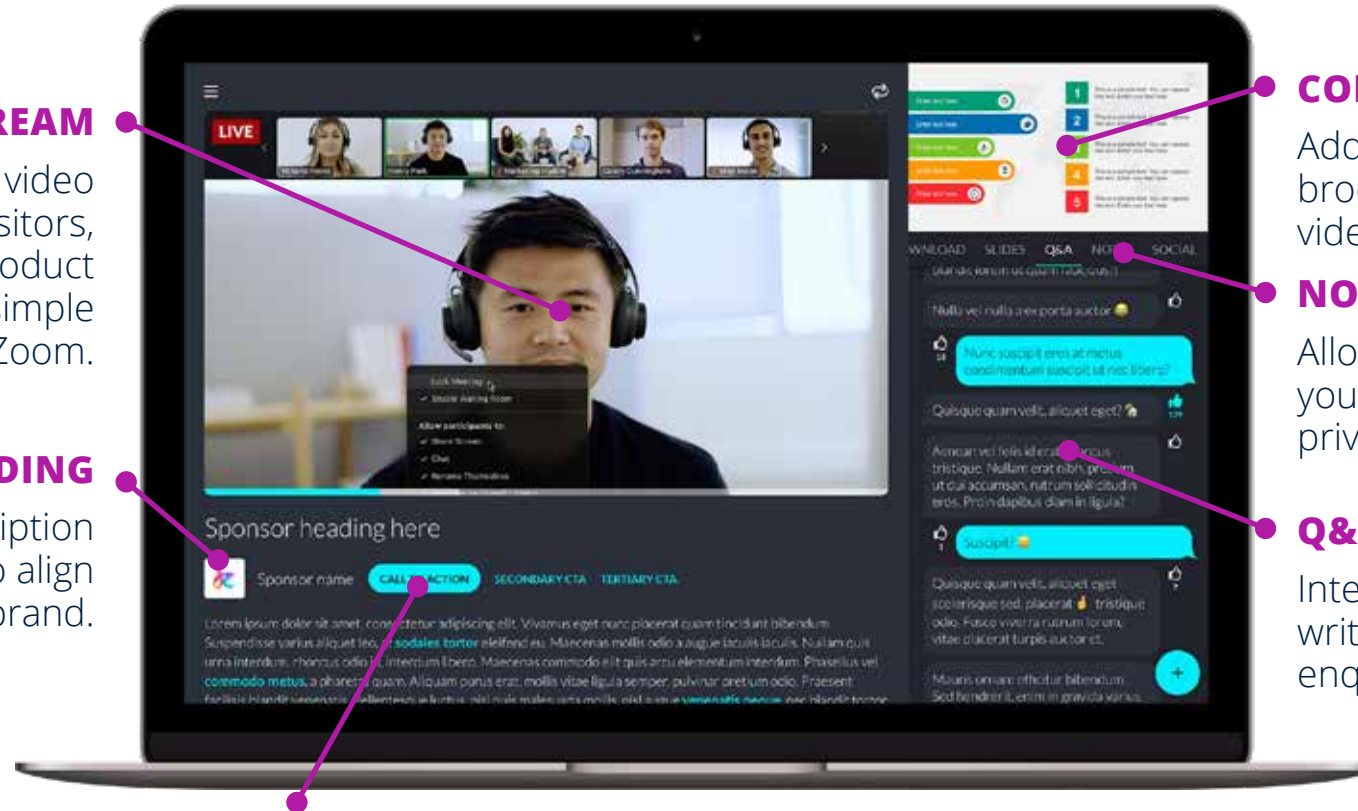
REAM

video
sitors,
oduct
imple
Zoom.

DING

iption
o align
brand.

CO

Add
bro
vide

NO

Allo
you
priv

Q&

Inte
writ
enq

LIVE

Sponsor heading here

Sponsor name

CALL TO ACTION

SECONDARY CTA

TERTIARY CTA

Lorem ipsum dolor sit amet, consectetur adipiscing elit. Vivamus eget nunc placerat quam tincidunt bibendum. Suspendisse varius aliquet leo, at sodales tortor eleifend eu. Maecenas mollis odio a augue iaculis iaculis. Nullam quis urna interdum, rhoncus odio id, interdum libero. Maecenas commodo elit quis arcu elementum interdum. Phasellus vel commodo metus, a pharetra quam. Aliquam purus erat, mollis vitae ligula semper, pulvinar pretium odio. Praesent

Lock Meeting

Enable Waiting Room

Allow participants to:

Share Screen

Chat

Rename Themselves

WNLOAD SLIDES Q&A NOTES SOCIAL

Nulla vel nulla a exporta auctor

Nunc suscipit eros at metus condimentum suscipit ut nec libero?

Quisque quam velit, aliquet eget?

Aenean vel felis id erat rhoncus tristique. Nullam erat nibh, pretium ut dui accumsan, rutrum sollicitudin eros. Proin dapibus diam in ligula?

Suscipit?

Quisque quam velit, aliquet eget scelerisque sed, placerat tristique odio. Fusce viverra rutrum lorem, vitae placerat turpis auctor et.

Mauris ornare efficitur bibendum. Sed hendrerit, enim in gravida varius